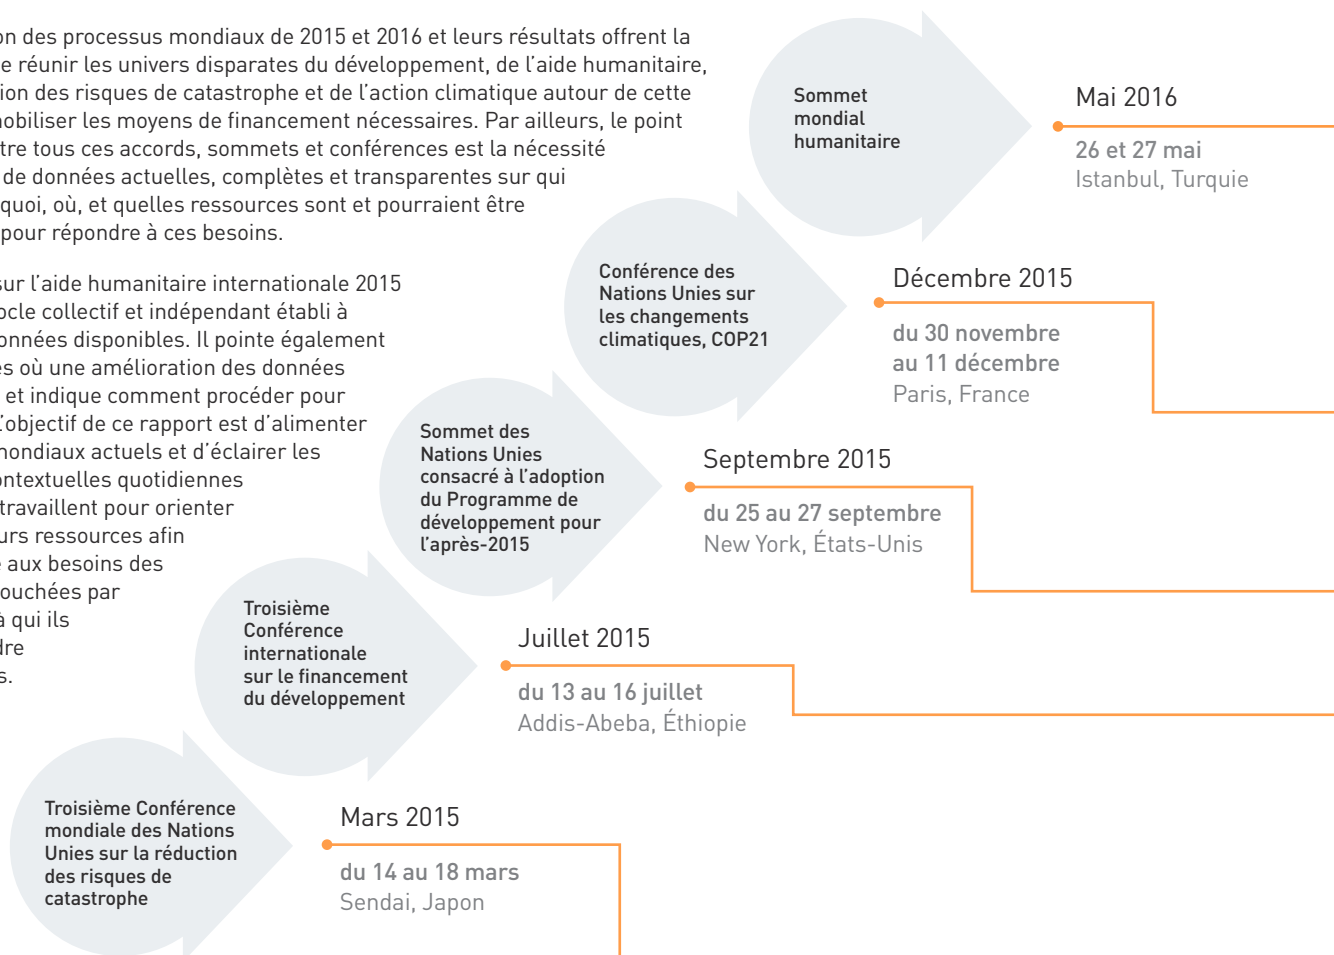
on des processus mondiaux de 2015 et 2016 et leurs résultats offrent la e réunir les univers disparates du développement, de l'aide humanitaire, ion des risques de catastrophe et de l'action climatique autour de cette nobiliser les moyens de financement nécessaires. Par ailleurs, le point tre tous ces accords, sommets et conférences est la nécessité de données actuelles, complètes et transparentes sur qui quoi, où, et quelles ressources sont et pourraient être pour répondre à ces besoins.

sur l'aide humanitaire internationale 2015 ocle collectif et indépendant établi à onnées disponibles. Il pointe également es où une amélioration des données et indique comment procéder pour 'objectif de ce rapport est d'alimenter nondiaux actuels et d'éclairer les ontextuelles quotidiennes travaillent pour orienter urs ressources afin aux besoins des ouchées par à qui ils dre s.

Sommet mondial humanitaire

Mai 2016

26 et 27 mai
Istanbul, Turquie

Conférence des Nations Unies sur les changements climatiques, COP21

Décembre 2015

du 30 novembre au 11 décembre
Paris, France

Sommet des Nations Unies consacré à l'adoption du Programme de développement pour l'après-2015

Septembre 2015

du 25 au 27 septembre
New York, États-Unis

Troisième Conférence internationale sur le financement du développement

Juillet 2015

du 13 au 16 juillet
Addis-Abeba, Éthiopie

Troisième Conférence mondiale des Nations Unies sur la réduction des risques de catastrophe

Mars 2015

du 14 au 18 mars
Sendai, Japon